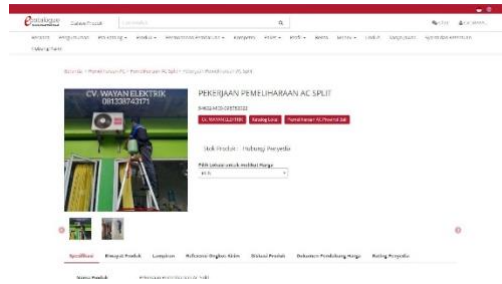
Ekatalogue Galeri Produk

PEKERJAAN PEMELIHARAAN AC SPLIT

CV. WAYAN ELEKTRIK
081338743171

Stok Produk Hubungi Penyedia

Pilih lokasi untuk melihat harga

Spesifikasi Rincian Produk Lampiran Referensi Ongkos Kirim Diskusi Produk Dokumen Pendukung Harga Rating Penyedia